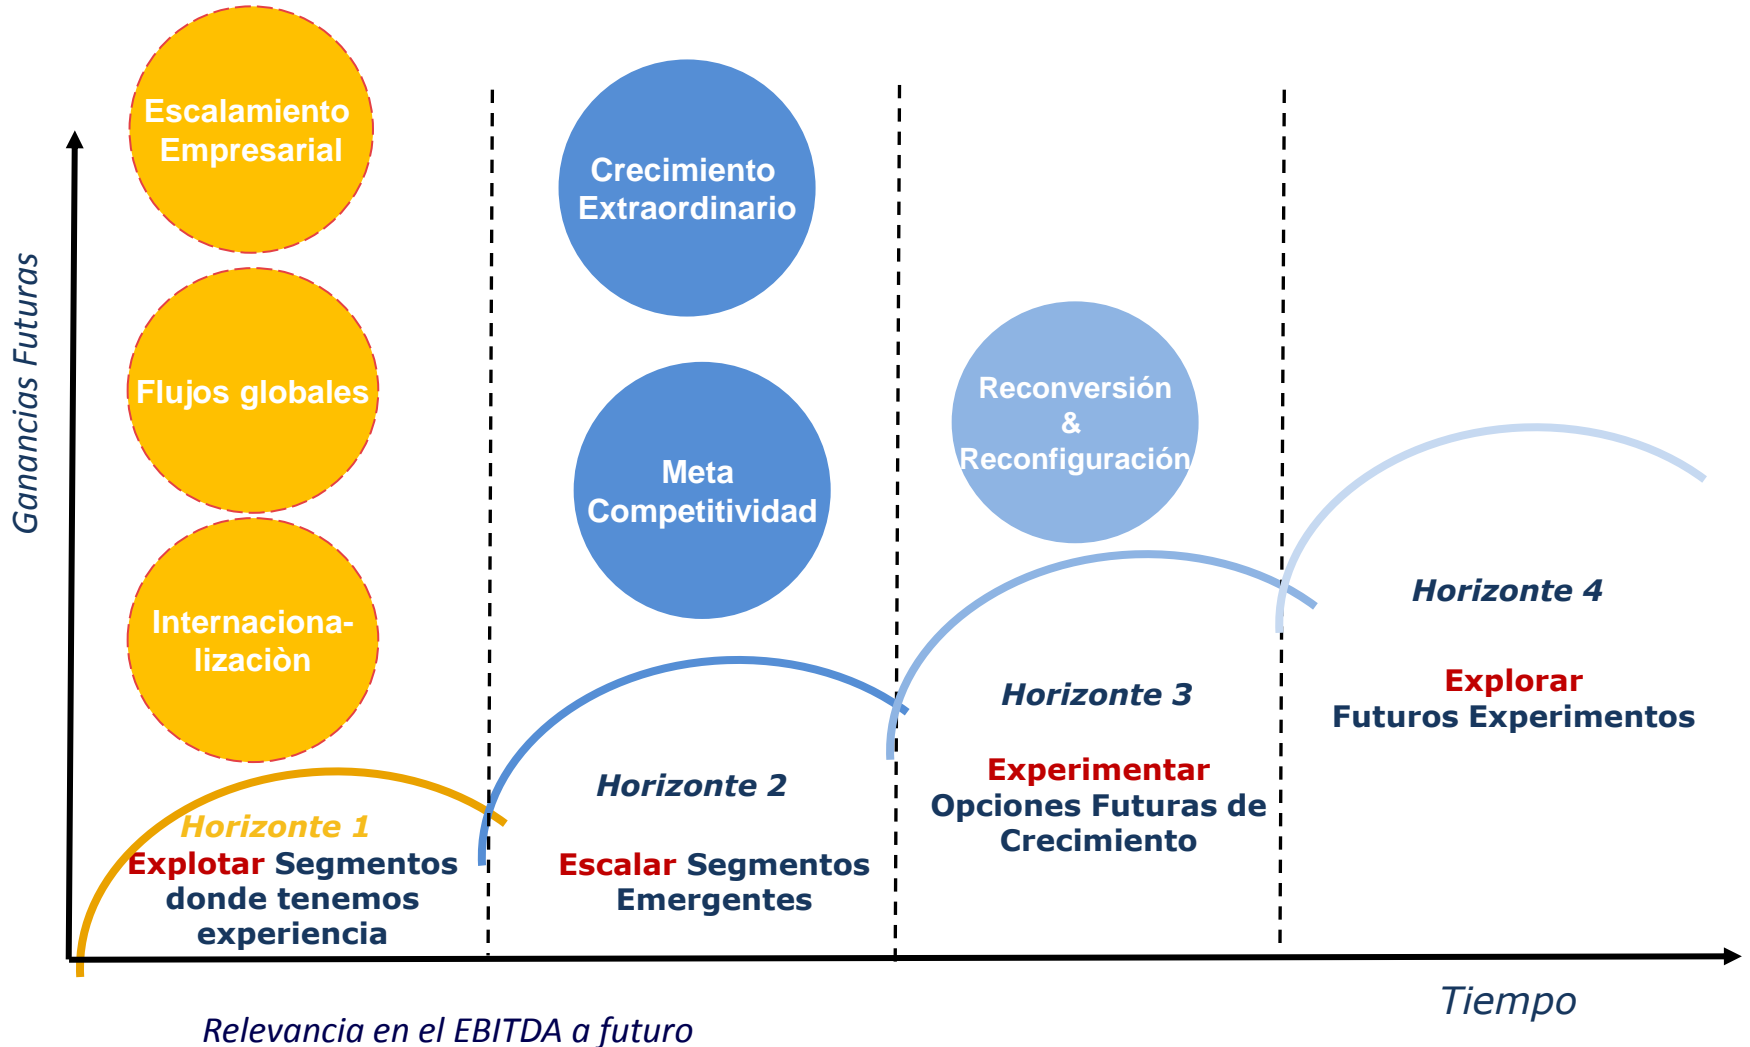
Escalamiento Empresarial

Flujos globales

Internacionalizaciòn

Crecimiento Extraordinario

Meta Competitividad

Reconversión & Reconfiguración

Ganancias Futuras

Horizonte 1
Explotar Segmentos donde tenemos experiencia

Horizonte 2
Escalar Segmentos Emergentes

Horizonte 3
Experimentar Opciones Futuras de Crecimiento

Horizonte 4
Explorar Futuros Experimentos

Tiempo

Relevancia en el EBITDA a futuro